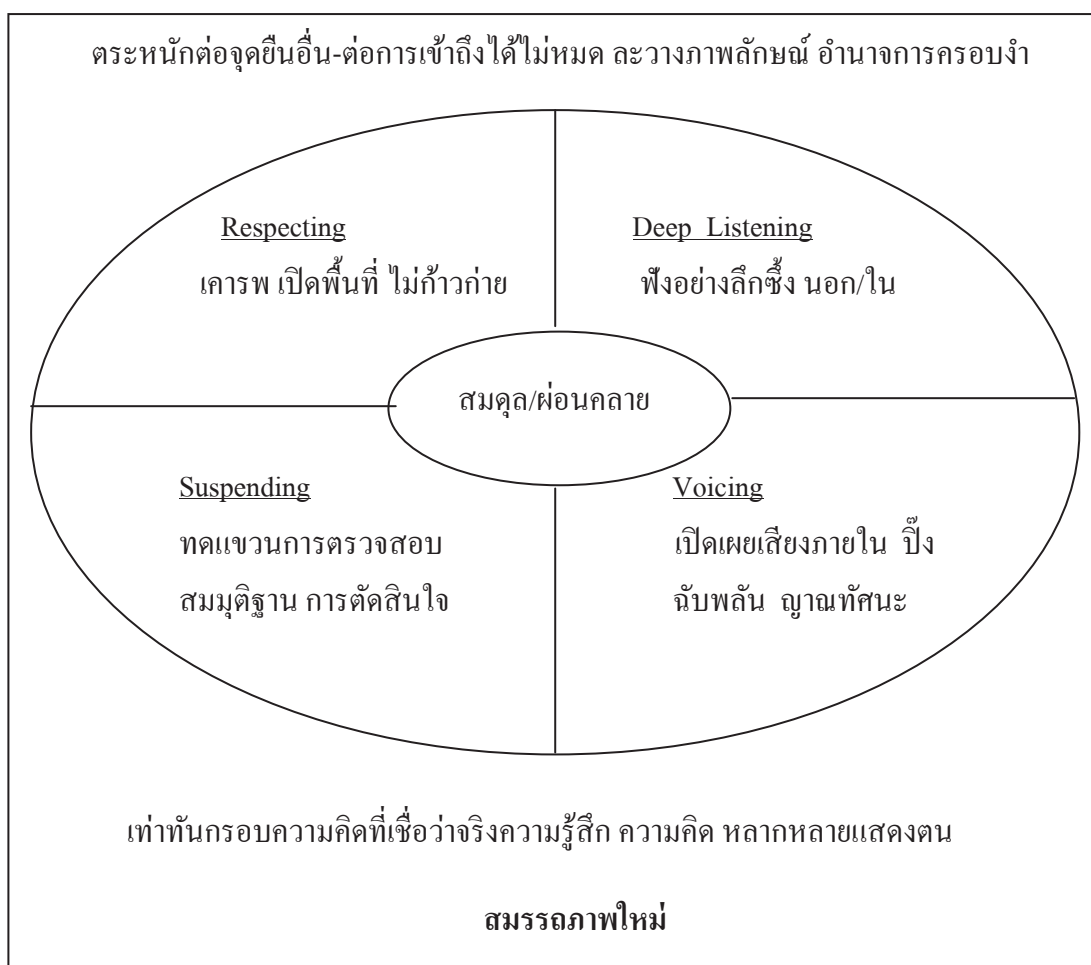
ตระหนักต่อจุดยืนอื่น-ต่อการเข้าถึงได้ไม่หมด ละวางภาพลักษณ์ อำนาจการครอบงำ

Respecting
เคารพ เปิดพื้นที่ ไม่ก้าวก่าย

Deep Listening
ฟังอย่างลึกซึ้ง นอก/ใน

สมดุล/ผ่อนคลาย

Suspending
ทดแขวนการตรวจสอบ สมมุติฐาน การตัดสินใจ

Voicing
เปิดเผยเสียงภายใน ปิ๊ง ฉับพลัน ญาณทัศนะ

เท่าทันกรอบความคิดที่เชื่อว่าจริงความรู้สึก ความคิด หลากหลายแสดงตน

สมรรถภาพใหม่